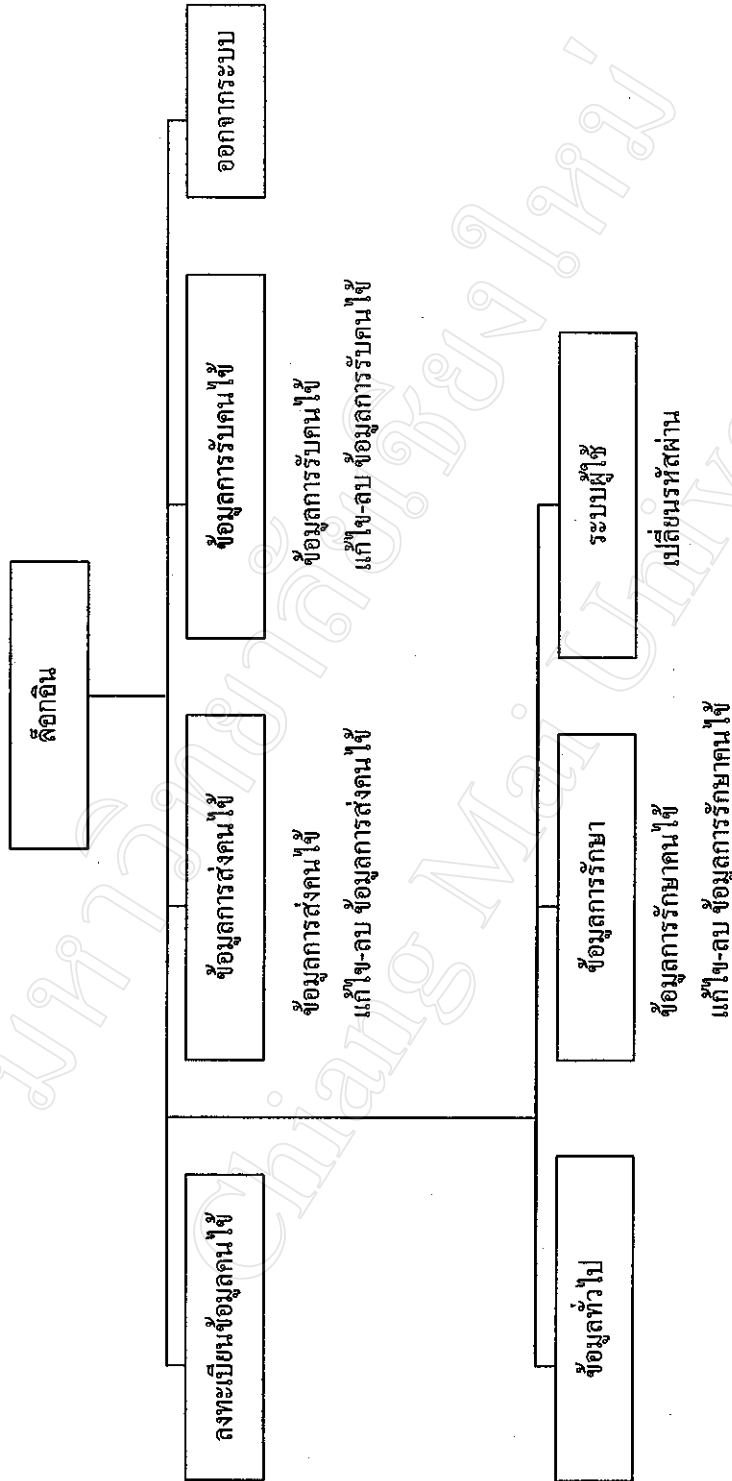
ล็อกอิน

ลงทะเบียนข้อมูลคนไข้

ข้อมูลการส่งคนไข้

ข้อมูลการส่งคนไข้
แก้ไข-ลบ ข้อมูลการส่งคนไข้

ข้อมูลการรับคนไข้

ข้อมูลการรับคนไข้
แก้ไข-ลบ ข้อมูลการรับคนไข้

ออกจากระบบ

ข้อมูลทั่วไป

ข้อมูลการรักษา

ข้อมูลการรักษาคนไข้
แก้ไข-ลบ ข้อมูลการรักษาคนไข้

ระบบผู้ใช้

เปลี่ยนรหัสผ่าน